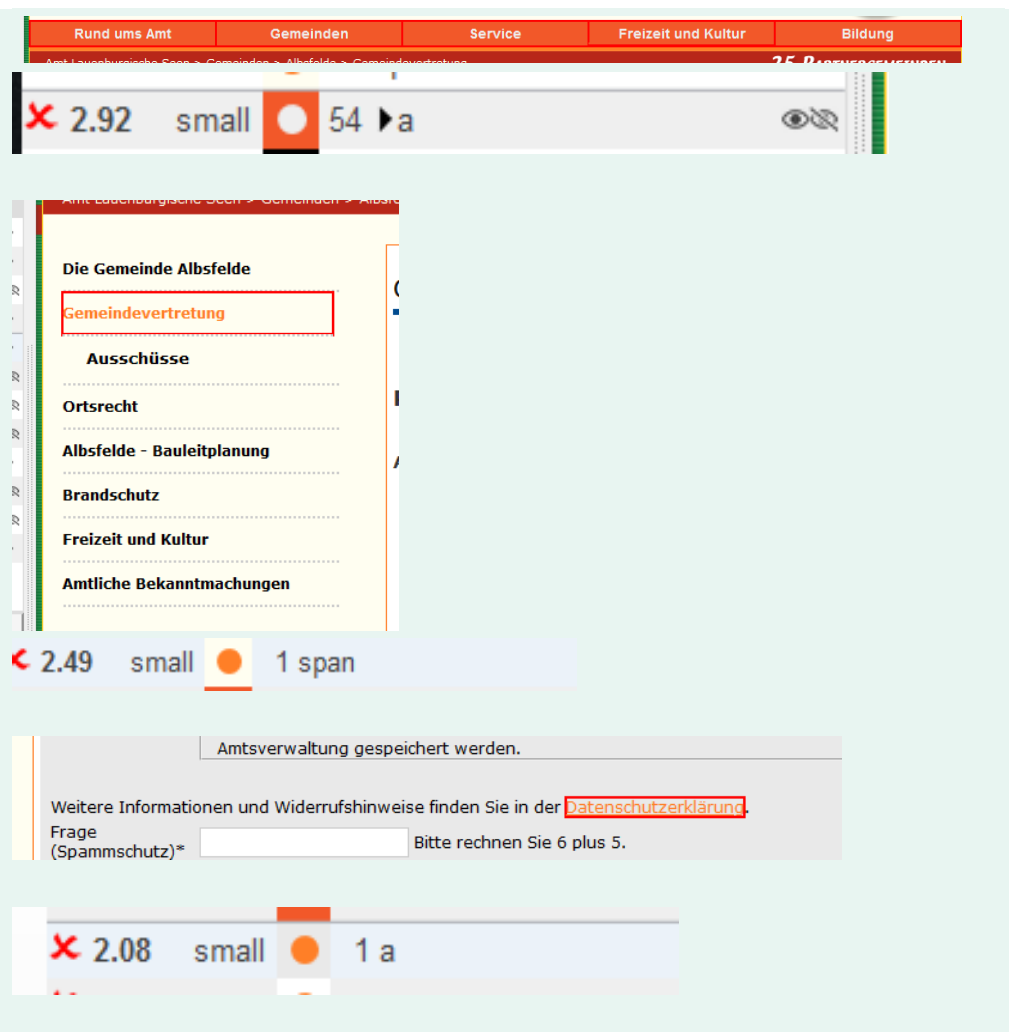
Rund ums Amt | Gemeinden | Service | Freizeit und Kultur | Bildung

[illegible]

2.92 small 54 a

Die Gemeinde Albsfelde

Gemeindevertretung

Ausschüsse

Ortsrecht

Albsfelde - Bauleitplanung

Brandschutz

Freizeit und Kultur

Amtliche Bekanntmachungen

2.49 small 1 span

Amtsverwaltung gespeichert werden.

Weitere Informationen und Widerrufshinweise finden Sie in der Datenschutzerklärung.

Frage (Spammschutz)* Bitte rechnen Sie 6 plus 5.

2.08 small 1 a